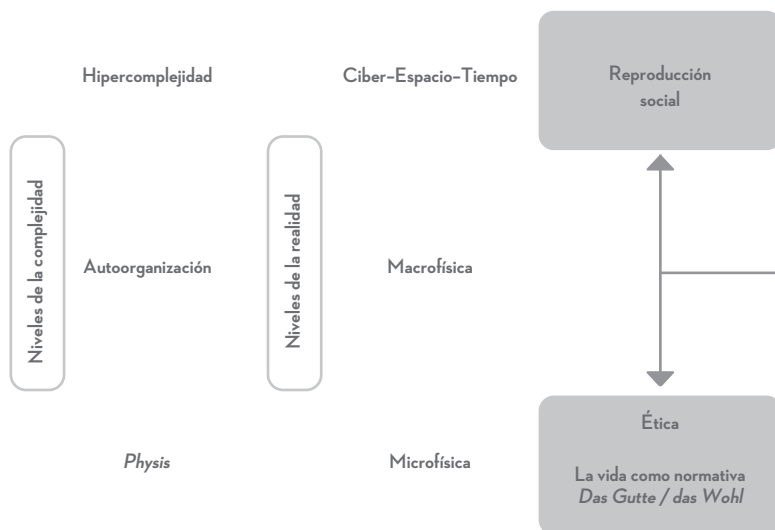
Hipercomplejidad

Ciber-Espacio-Tiempo

Reproducción social

Niveles de la complejidad

Autoorganización

Niveles de la realidad

Macrofísica

*Physis*

Microfísica

Ética

La vida como normativa
*Das Gutte / das Wohl*